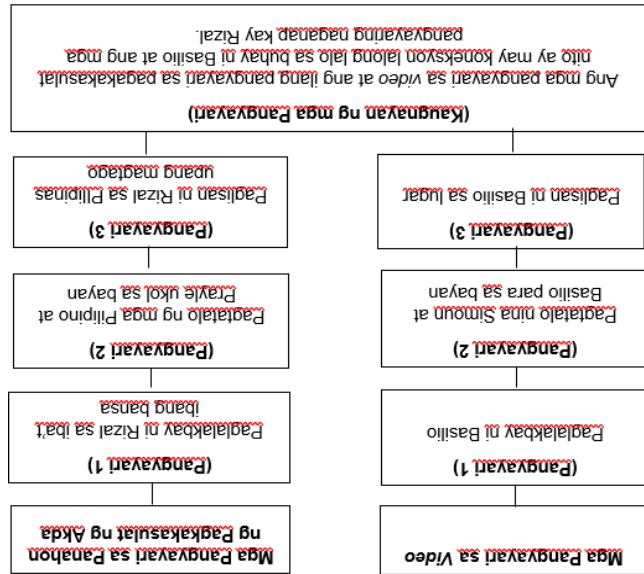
Mga Pangyayari sa Panahon ng Pagkakasulat ng Akda

(Pangyayari 1)
Paglalakbay ni Rizal sa iba't ibang bansa

(Pangyayari 2)
Pagtatalo ng mga Pilipino at Prayle ukol sa bayan

(Pangyayari 3)
Pagliban ni Rizal sa Pilipinas upang magtago

Mga Pangyayari sa Video

(Pangyayari 1)
Paglalakbay ni Basilio

(Pangyayari 2)
Pagtatalo nina Simoun at Basilio para sa bayan

(Pangyayari 3)
Pagliban ni Basilio sa lugar

(Kaugnayan ng mga Pangyayari)
Ang mga pangyayari sa video at ang iilang pangyayari sa pagkakasulat nito ay may koneksyon lalong lalo na sa buhay ni Basilio at ang mga pangyayaring nagaganap kay Rizal.